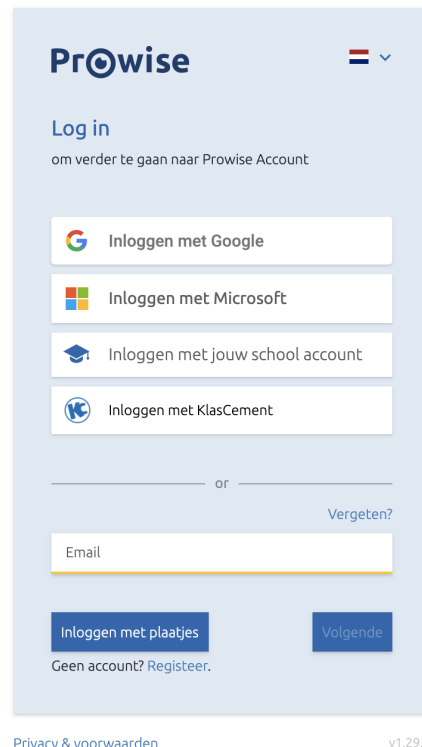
Prowise

Log in

om verder te gaan naar Prowise Account

Inloggen met Google

Inloggen met Microsoft

Inloggen met jouw school account

Inloggen met KlasCement

or

Vergeten?

Email

Inloggen met plaatjes

Volgende

Geen account? Registeer.

Privacy & voorwaarden

v1.29.